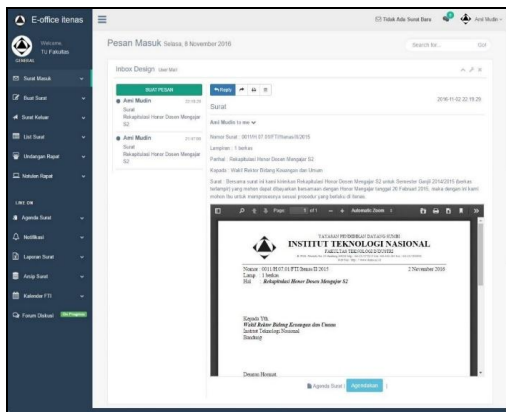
E-office itenas

Welcome,
TU Fakultas
GENERAL

Tidak Ada Surat Baru
Ami Mudin

Surat Masuk
Buat Surat
Surat Keluar
List Surat
Undangan Rapat
Notulen Rapat

LINE ON
Agenda Surat
Notifikasi
Laporan Surat
Arsip Surat
Kalender FTI
Forum Diskusi

Pesan Masuk Selasa, 8 November 2016

Search for...

Inbox Design

BUAT PESAN

Ami Mudin
Surat
Rekapitulasi Honor Dosen Mengajar S2

Ami Mudin
Surat
Rekapitulasi Honor Dosen Mengajar S2

Reply

Surat

2016-11-02 22:15:29

Ami Mudin to me

Nomor Surat : 0011/H.07.01/FTI/Itenas/II/2015
Lampiran : 1 berkas
Perihal : Rekapitulasi Honor Dosen Mengajar S2
Kepada : Wakil Rektor Bidang Keuangan dan Umum

Surat : Bersama surat ini kami kirimkan Rekapitulasi Honor Dosen Mengajar S2 untuk Semester Ganjil 2014/2015 (berkas terlampir) yang mohon dapat dibayarkan bersamaan dengan Honor Mengajar tanggal 20 Februari 2015, maka dengan ini kami mohon ibu untuk memprosesnya sesuai prosedur yang berlaku di itenas.

Page 1 of 1 Automatic Zoom

YAYASAN PENDIDIKAN DAYANG SUMBI
INSTITUT TEKNOLOGI NASIONAL
FAKULTAS TEKNOLOGI INDUSTRI
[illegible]

Nomor : 0011/H.07.01/FTI/Itenas/II/2015
Lamp : 1 berkas
Hal : Rekapitulasi Honor Dosen Mengajar S2

2 November 2016

Kepada Yth.
Wakil Rektor Bidang Keuangan dan Umum
Institut Teknologi Nasional
Bandung

Dengan Hormat

Agenda Surat : Agendakan